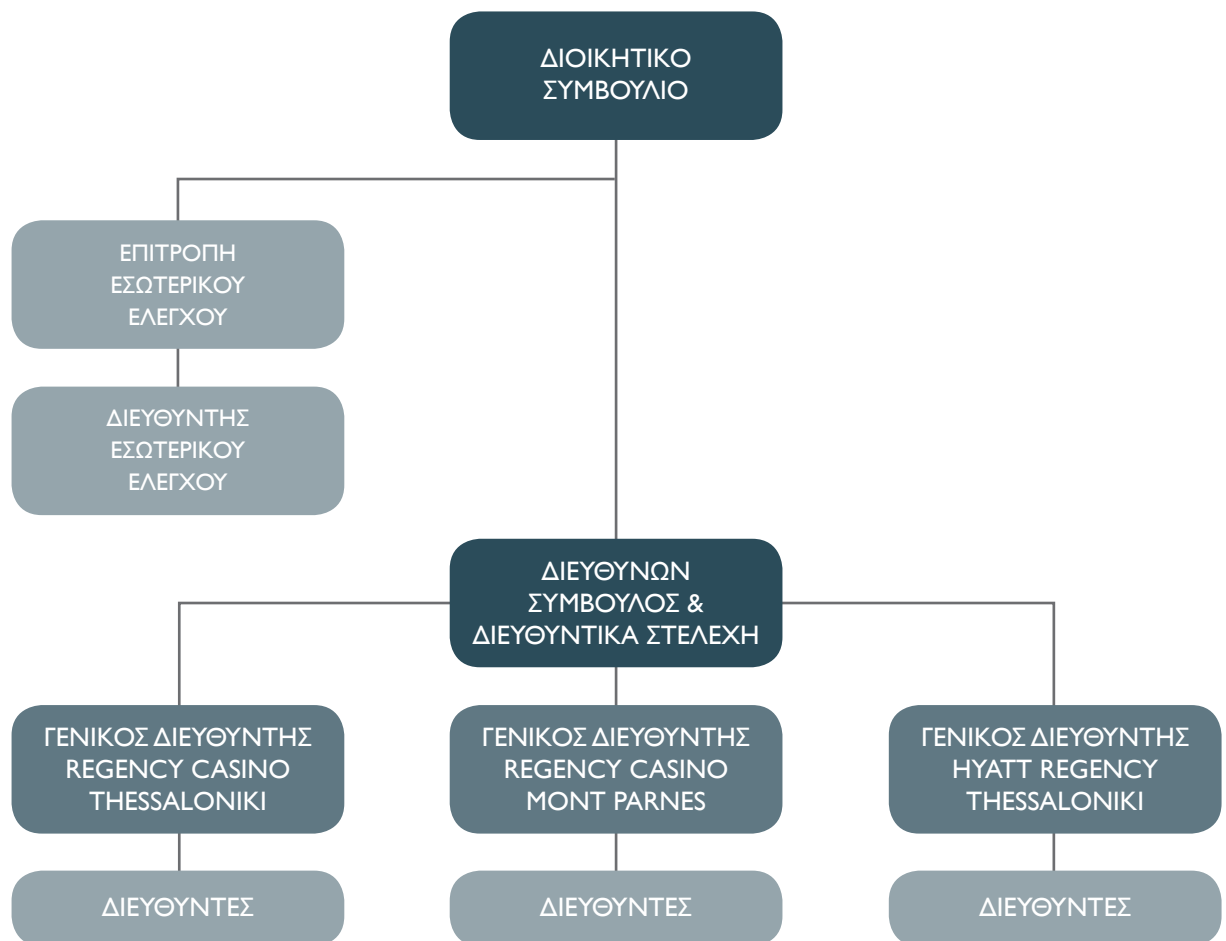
ΔΙΟΙΚΗΤΙΚΟ ΣΥΜΒΟΥΛΙΟ

ΕΠΙΤΡΟΠΗ ΕΣΩΤΕΡΙΚΟΥ ΕΛΕΓΧΟΥ

ΔΙΕΥΘΥΝΤΗΣ ΕΣΩΤΕΡΙΚΟΥ ΕΛΕΓΧΟΥ

ΔΙΕΥΘΥΝΩΝ ΣΥΜΒΟΥΛΟΣ & ΔΙΕΥΘΥΝΤΙΚΑ ΣΤΕΛΕΧΗ

ΓΕΝΙΚΟΣ ΔΙΕΥΘΥΝΤΗΣ REGENCY CASINO THESSALONIKI

ΓΕΝΙΚΟΣ ΔΙΕΥΘΥΝΤΗΣ REGENCY CASINO MONT PARNES

ΓΕΝΙΚΟΣ ΔΙΕΥΘΥΝΤΗΣ HYATT REGENCY THESSALONIKI

ΔΙΕΥΘΥΝΤΕΣ

ΔΙΕΥΘΥΝΤΕΣ

ΔΙΕΥΘΥΝΤΕΣ